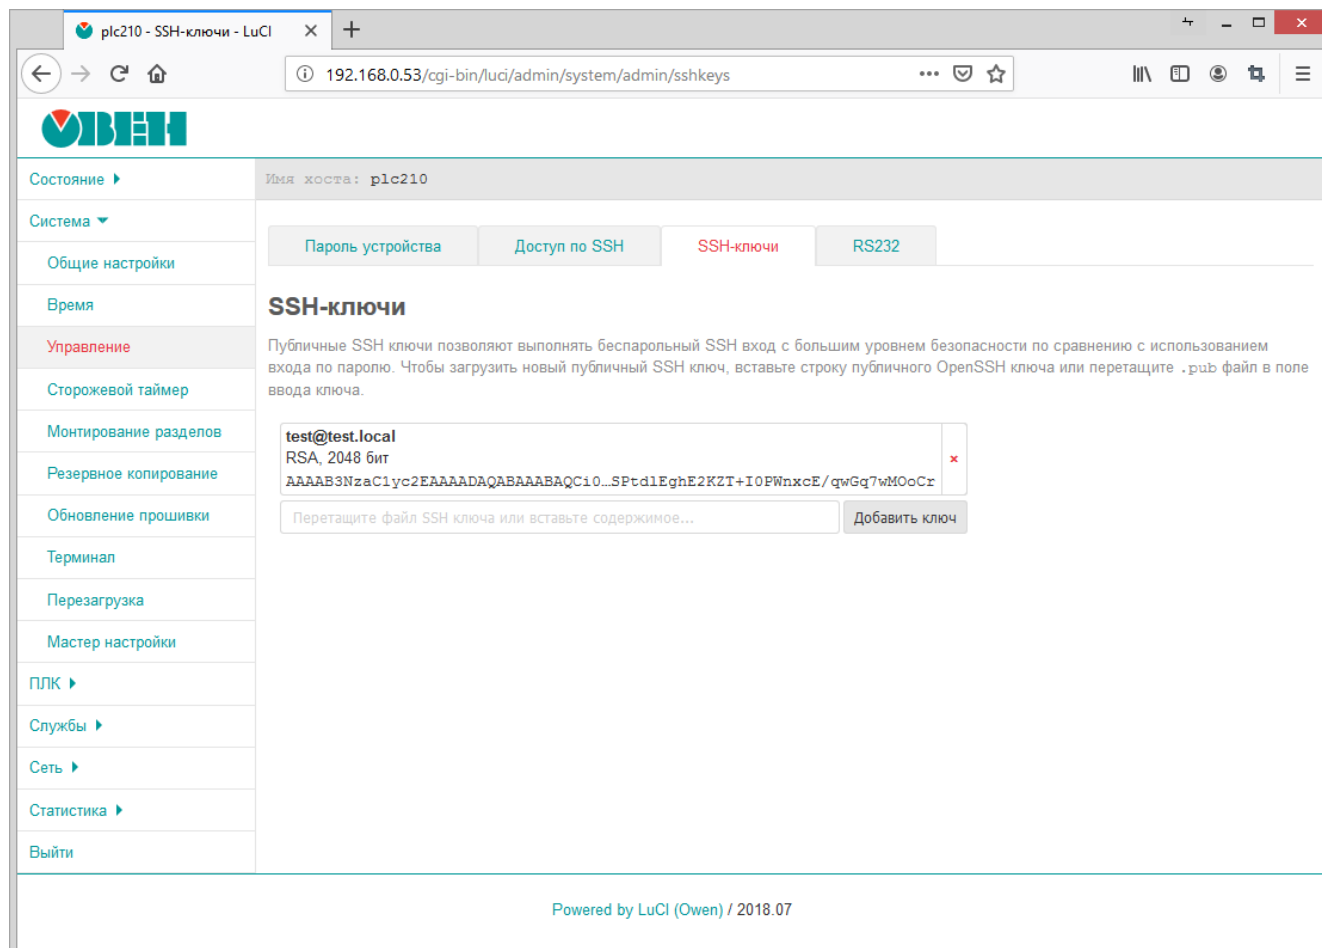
plc210 - SSH-ключи - LuCI

192.168.0.53/cgi-bin/luci/admin/system/admin/sshkeys

ОВЕН

Состояние

Система

Общие настройки

Время

Управление

Сторожевой таймер

Монтирование разделов

Резервное копирование

Обновление прошивки

Терминал

Перезагрузка

Мастер настройки

ПЛК

Службы

Сеть

Статистика

Выйти

Имя хоста: plc210

Пароль устройства | Доступ по SSH | SSH-ключи | RS232

SSH-ключи

Публичные SSH ключи позволяют выполнять беспарольный SSH вход с большим уровнем безопасности по сравнению с использованием входа по паролю. Чтобы загрузить новый публичный SSH ключ, вставьте строку публичного OpenSSH ключа или перетащите .pub файл в поле ввода ключа.

test@test.local
RSA, 2048 бит
AAAAB3NzaC1yc2EAAAADAQABAAABAQCi0…SPtdlEghE2KZT+I0PWnxcE/qwGq7wMOoCr

×

Перетащите файл SSH ключа или вставьте содержимое...

Добавить ключ

Powered by LuCI (Owen) / 2018.07